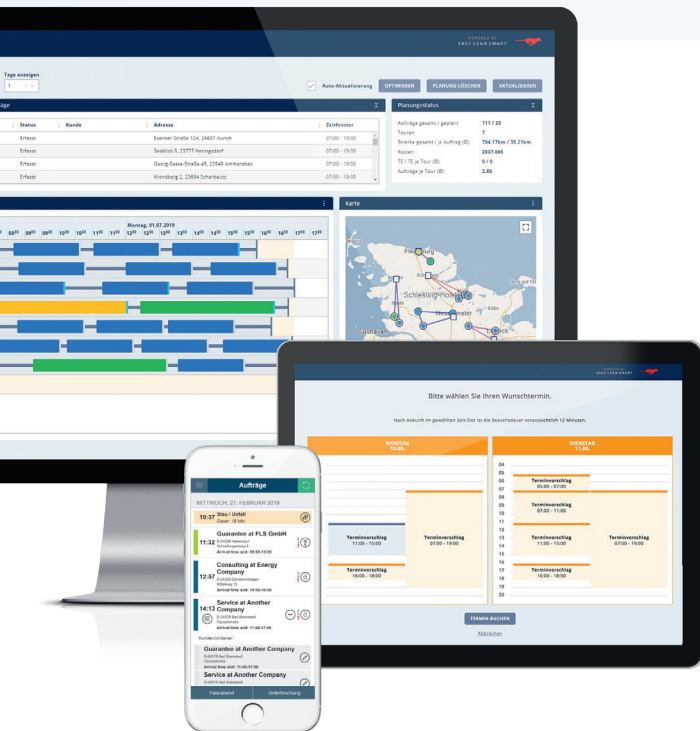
POWERED BY FAST LEAN SMART

Tage anzeigen
1

Auto-Aktualisierung OPTIMIEREN PLANUNG LÖSCHEN AKTUALISIEREN

räge

| Status | Kunde | Adresse | Zeitfenster |
|---|---|---|---|
| Erfasst | | Esenser Straße 124, 26607 Aurich | 07:00 - 19:00 |
| Erfasst | | Seeblick 5, 23777 Heringsdorf | 07:00 - 19:00 |
| Erfasst | | Georg-Sasse-Straße 45, 22949 Ammersbek | 07:00 - 19:00 |
| Erfasst | | Kronsbarg 2, 23684 Scharbeutz | 07:00 - 19:00 |

Planungsstatus

| | |
|---|---|
| Aufträge gesamt / geplant | 111 / 20 |
| Touren | 7 |
| Strecke gesamt / je Auftrag (Ø) | 704.17km / 35.21km |
| Kosten | 2637.69€ |
| TE / TE je Tour (Ø) | 0 / 0 |
| Aufträge je Tour (Ø) | 2.86 |

Montag, 01.07.2019
$08^{30}$ $09^{00}$ $09^{30}$ $10^{00}$ $10^{30}$ $11^{00}$ $11^{30}$ $12^{00}$ $12^{30}$ $13^{00}$ $13^{30}$ $14^{00}$ $14^{30}$ $15^{00}$ $15^{30}$ $16^{00}$ $16^{30}$ $17^{00}$ $17^{30}$

Karte
Flensburg
Schleswig-Holstein
Neumünster
Lübeck
Cuxhaven

POWERED BY FAST LEAN SMART

Bitte wählen Sie Ihren Wunschtermin.

Nach Ankunft im gewählten Zeit-Slot ist die Besuchsdauer voraussichtlich 12 Minuten.

MONTAG 10.06.
Terminvorschlag 11:00 - 15:00
Terminvorschlag 07:00 - 19:00
Terminvorschlag 16:00 - 18:00

DIENSTAG 11.06.
04 05 06 07 08 09 10 11 12 13 14 15 16 17 18 19 20
Terminvorschlag 05:00 - 07:00
Terminvorschlag 07:00 - 11:00
Terminvorschlag 11:00 - 15:00
Terminvorschlag 07:00 - 19:00
Terminvorschlag 16:00 - 18:00

TERMIN BUCHEN
Abbrechen

Aufträge
MITTWOCH, 27. FEBRUAR 2019
10:37 Stau / Unfall Dauer: 18 Min.
11:32 Guarantee at FLS GmbH Arrival time slot: 09:00-13:00
12:57 Consulting at Energy Company Arrival time slot: 10:00-14:00
14:13 Service at Another Company Arrival time slot: 11:00-17:00
Kundenkontakte
Guarantee at Another Company
Service at Another Company
Feierabend Unterbrechung